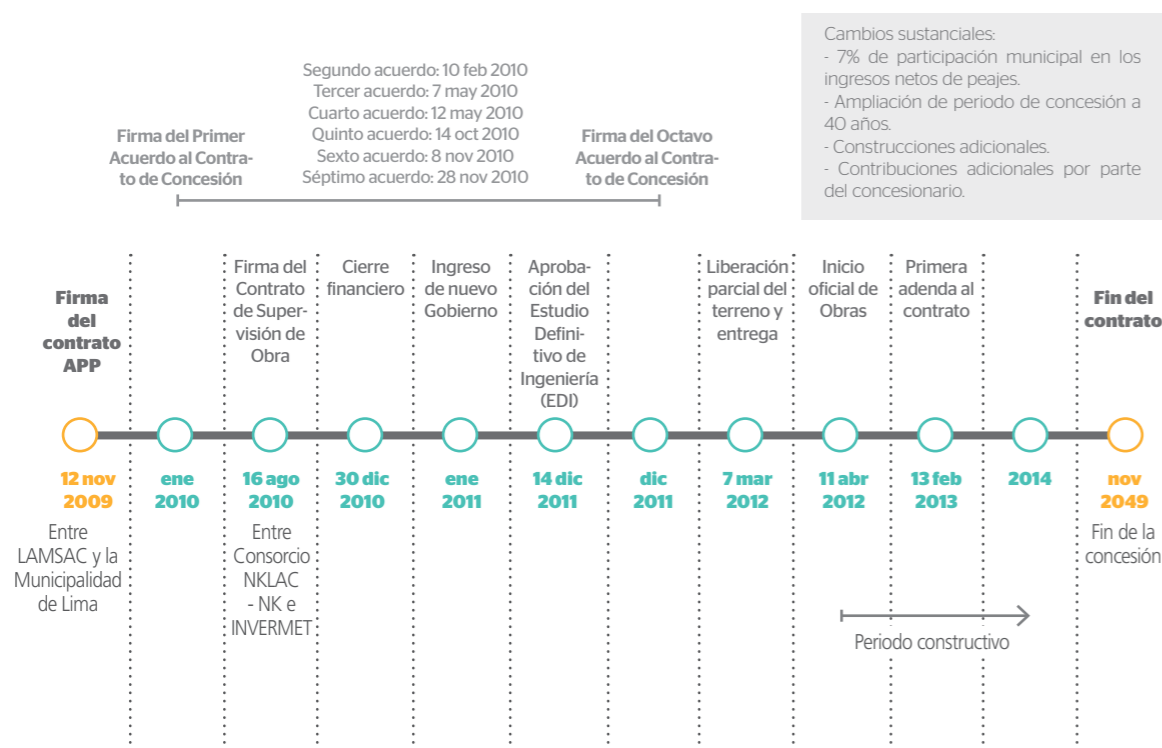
Cambios sustanciales:
- 7% de participación municipal en los ingresos netos de peajes.
- Ampliación de periodo de concesión a 40 años.
- Construcciones adicionales.
- Contribuciones adicionales por parte del concesionario.

Segundo acuerdo: 10 feb 2010
Tercer acuerdo: 7 may 2010
Cuarto acuerdo: 12 may 2010
Quinto acuerdo: 14 oct 2010
Sexto acuerdo: 8 nov 2010
Séptimo acuerdo: 28 nov 2010

Firma del Primer Acuerdo al Contrato de Concesión

Firma del Octavo Acuerdo al Contrato de Concesión

Firma del contrato APP

12 nov 2009

Entre LAMSAC y la Municipalidad de Lima

ene 2010

Firma del Contrato de Supervisión de Obra

16 ago 2010

Entre Consorcio NKLAC - NK e INVERMET

Cierre financiero

30 dic 2010

Ingreso de nuevo Gobierno

ene 2011

Aprobación del Estudio Definitivo de Ingeniería (EDI)

14 dic 2011

dic 2011

Liberación parcial del terreno y entrega

7 mar 2012

Inicio oficial de Obras

11 abr 2012

Primera adenda al contrato

13 feb 2013

2014

Fin del contrato

nov 2049

Fin de la concesión

Periodo constructivo